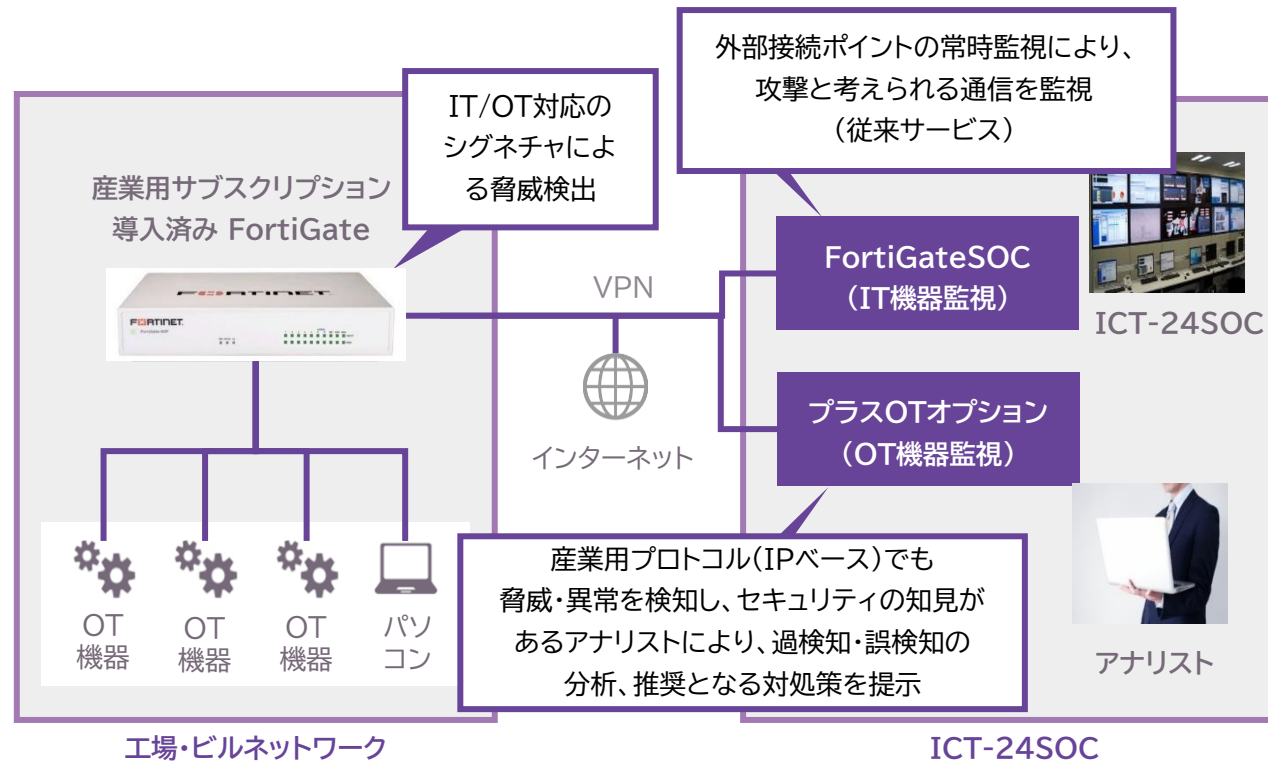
外部接続ポイントの常時監視により、攻撃と考えられる通信を監視（従来サービス）

IT/OT対応のシグネチャによる脅威検出

産業用サブスクリプション導入済み FortiGate

FORTINET

FORTINET

VPN

FortiGateSOC（IT機器監視）

ICT-24SOC

プラスOTオプション（OT機器監視）

インターネット

OT機器

OT機器

OT機器

パソコン

産業用プロトコル（IPベース）でも脅威・異常を検知し、セキュリティの知見があるアナリストにより、過検知・誤検知の分析、推奨となる対処策を提示

アナリスト

工場・ビルネットワーク

ICT-24SOC